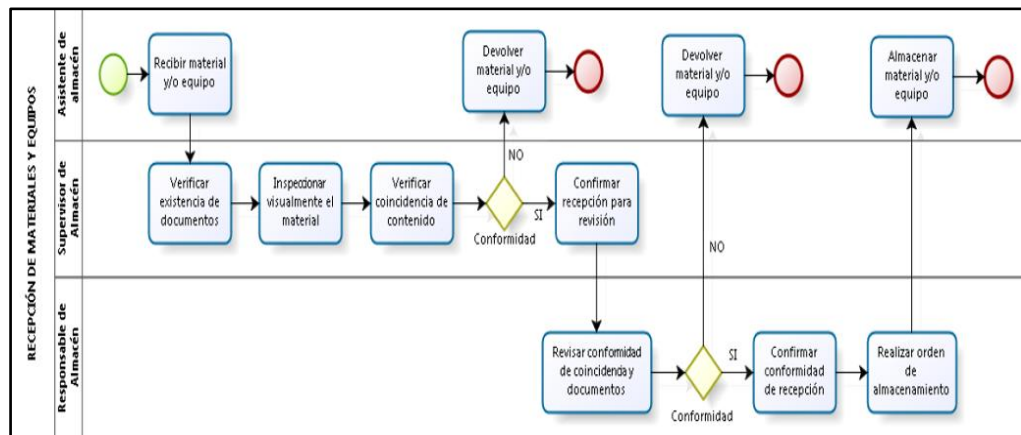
RECEPCIÓN DE MATERIALES Y EQUIPOS

Asistente de almacén

Recibir material y/o equipo

Devolver material y/o equipo

Devolver material y/o equipo

Almacenar material y/o equipo

Supervisor de Almacén

Verificar existencia de documentos

Inspeccionar visualmente el material

Verificar coincidencia de contenido

NO

SI

Conformidad

Confirmar recepción para revisión

NO

Responsable de Almacén

Revisar conformidad de coincidencia y documentos

SI

Conformidad

Confirmar conformidad de recepción

Realizar orden de almacenamiento